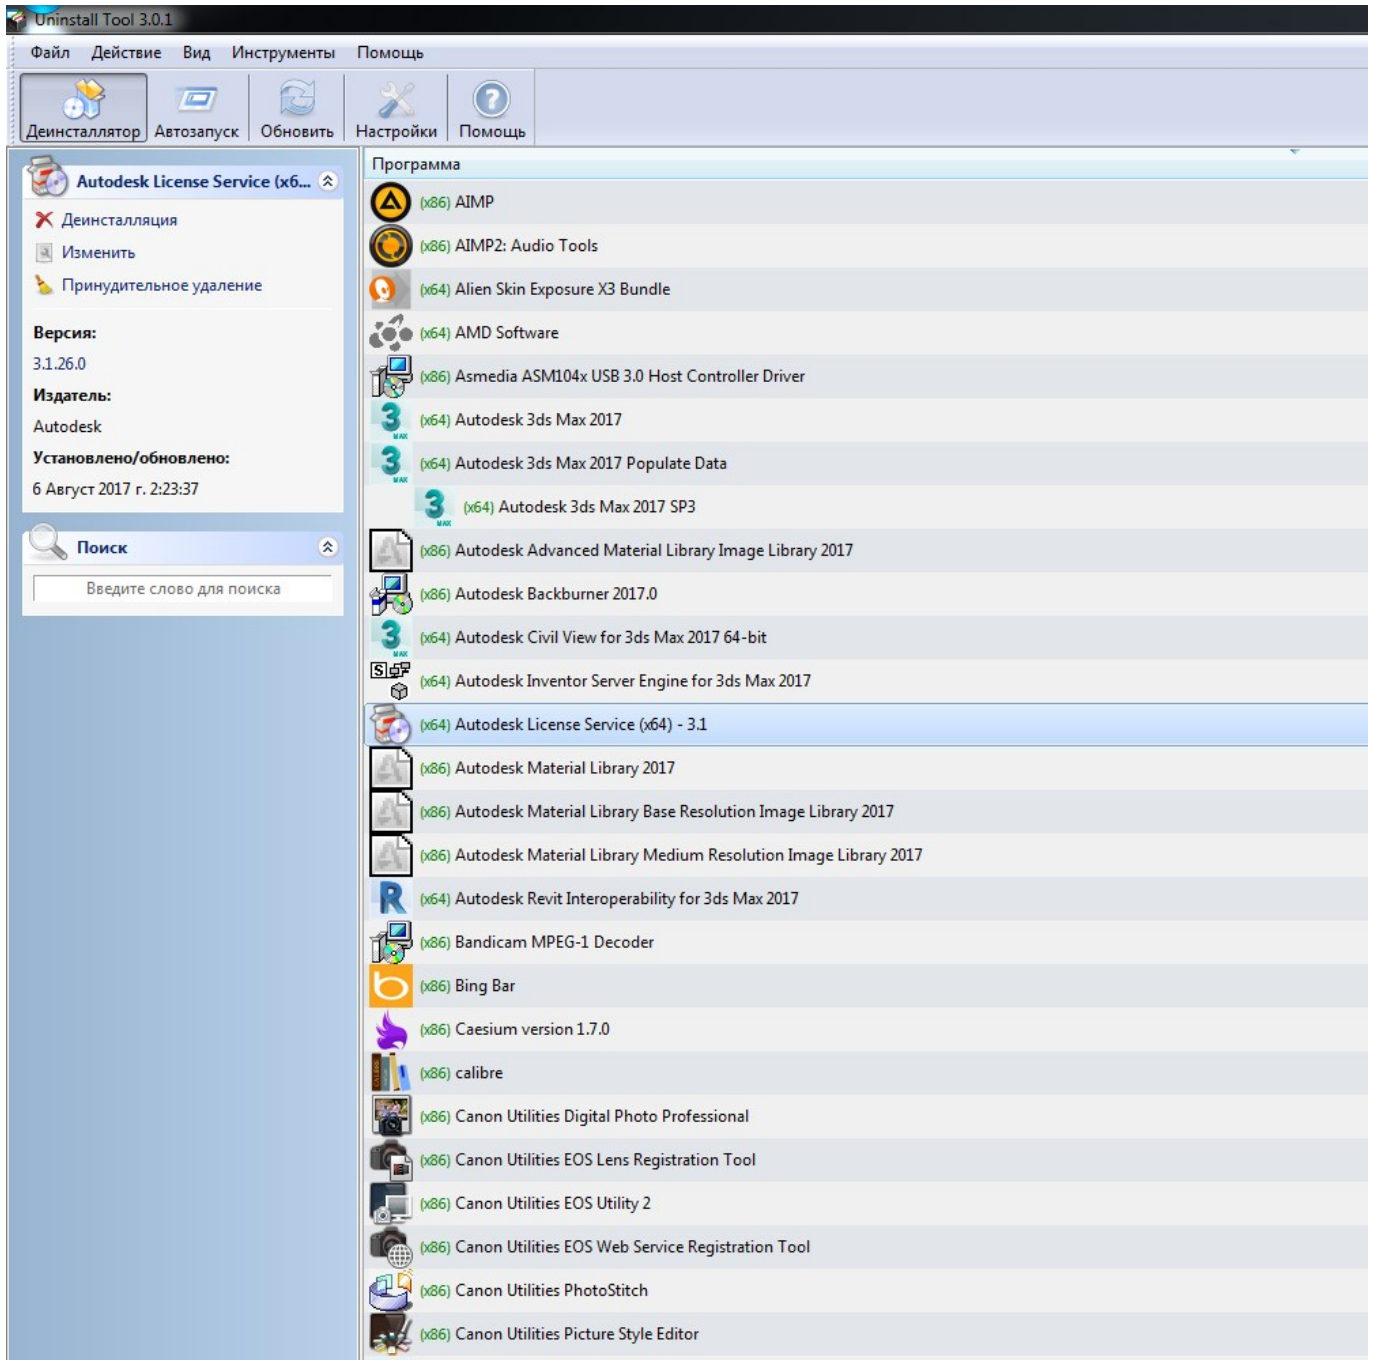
Uninstall Tool 3.0.1

Файл Действие Вид Инструменты Помощь

Деинсталлятор Автозапуск Обновить Настройки Помощь

Autodesk License Service (x6...

Деинсталляция
Изменить
Принудительное удаление

Версия:
3.1.26.0
Издатель:
Autodesk
Установлено/обновлено:
6 Август 2017 г. 2:23:37

Поиск

Введите слово для поиска

Программа

(x86) AIMP
(x86) AIMP2: Audio Tools
(x64) Alien Skin Exposure X3 Bundle
(x64) AMD Software
(x86) Asmedia ASM104x USB 3.0 Host Controller Driver
(x64) Autodesk 3ds Max 2017
(x64) Autodesk 3ds Max 2017 Populate Data
(x64) Autodesk 3ds Max 2017 SP3
(x86) Autodesk Advanced Material Library Image Library 2017
(x86) Autodesk Backburner 2017.0
(x64) Autodesk Civil View for 3ds Max 2017 64-bit
(x64) Autodesk Inventor Server Engine for 3ds Max 2017
(x64) Autodesk License Service (x64) - 3.1
(x86) Autodesk Material Library 2017
(x86) Autodesk Material Library Base Resolution Image Library 2017
(x86) Autodesk Material Library Medium Resolution Image Library 2017
(x64) Autodesk Revit Interoperability for 3ds Max 2017
(x86) Bandicam MPEG-1 Decoder
(x86) Bing Bar
(x86) Caesium version 1.7.0
(x86) calibre
(x86) Canon Utilities Digital Photo Professional
(x86) Canon Utilities EOS Lens Registration Tool
(x86) Canon Utilities EOS Utility 2
(x86) Canon Utilities EOS Web Service Registration Tool
(x86) Canon Utilities PhotoStitch
(x86) Canon Utilities Picture Style Editor